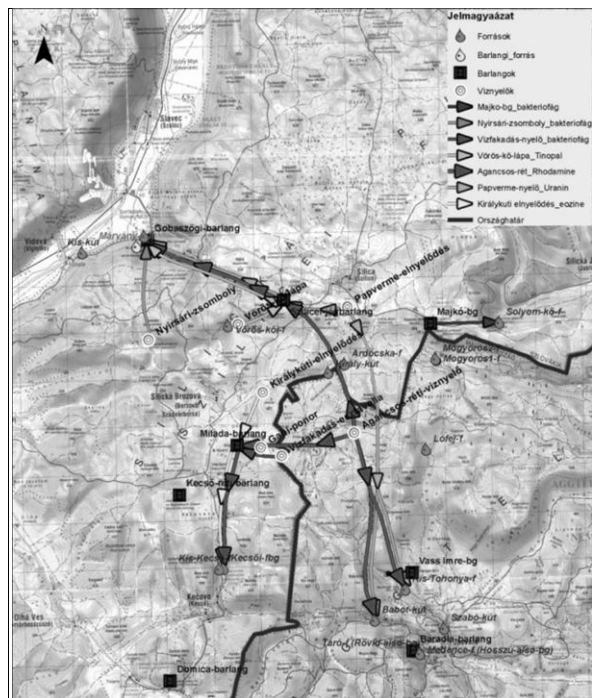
Jelmagyaázat
Források
Barlangi_forrás
Barlangok
Víznyelők
Majko-bg_bakteriofág
Nyírsári-zsomboly_bakteriofág
Vízfakadás-nyelő_bakteriofág
Vörös-kő-lápa_Tinopal
Agancsos-rét_Rhodamine
Papverme-nyelő_Uranin
Királykuti elnyelődés_eozine
Országhatár

Slavec
Gombaszögi-barlang
Mária
Kis-kút
Papverme-elnyelődés
Nyírsári-zsomboly
Vörös-kő-lápa
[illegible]-barlang
Vörös-kő-f
Majkó-bg
Solyom-kő-f
Mogyorós-f
Királykuti-elnyelődés
Ardócska-f
Gali-posfor
Vízfakadás-nyelő
Agancsos-réti-víznyelő
Milada-barlang
Lófej-f
Kecsői-barlang
Kis-Kecső-Kecsői-fbg
Vass Imre-bg
Kis-Tohonya-f
Babot-kút
Szabó-kút
Baradla-barlang
Taró
Meteorc-f
Domica-barlang
Kecsova
Dlhá Ves